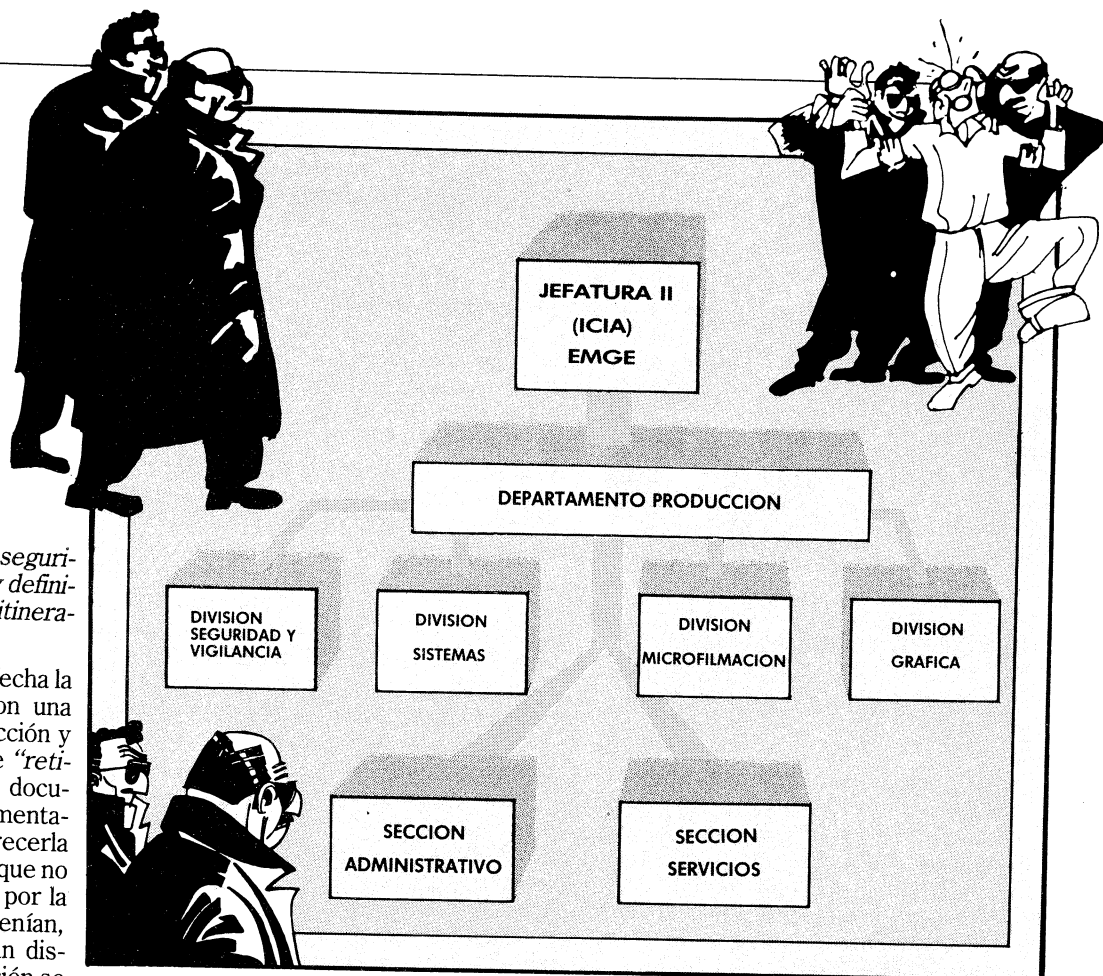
JEFATURA II
(ICIA)
EMGE

DEPARTAMENTO PRODUCCION

DIVISION SEGURIDAD Y VIGILANCIA

DIVISION SISTEMAS

DIVISION MICROFILMACION

DIVISION GRAFICA

SECCION ADMINISTRATIVO

SECCION SERVICIOS

seguri-
y defini-
itinera-

echa la
on una
cción y
e "reti-
docu-
menta-
recerla
que no
por la
enían,
n dis-
ión se